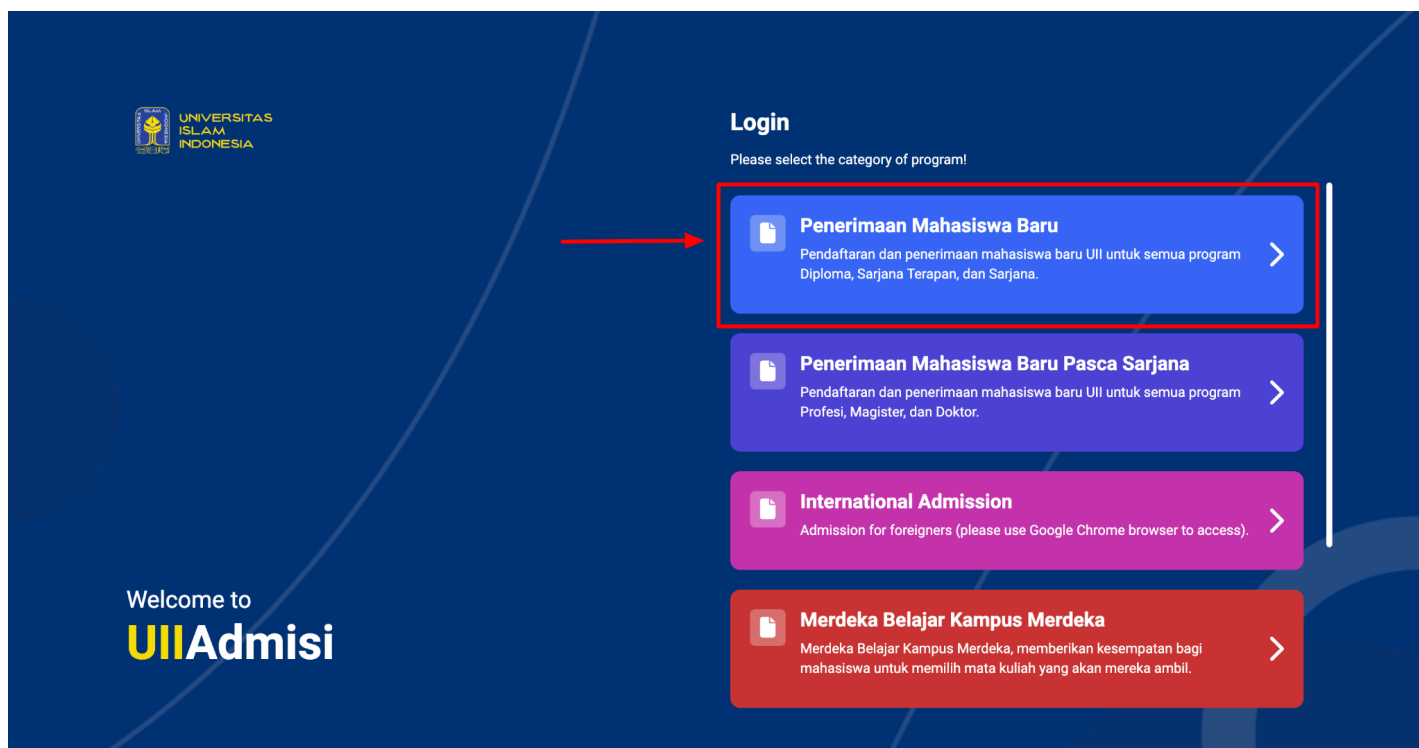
UNIVERSITAS
ISLAM
INDONESIA

Welcome to
UIIAdmisi

Login

Please select the category of program!

Penerimaan Mahasiswa Baru

Pendaftaran dan penerimaan mahasiswa baru UII untuk semua program Diploma, Sarjana Terapan, dan Sarjana.

Penerimaan Mahasiswa Baru Pasca Sarjana

Pendaftaran dan penerimaan mahasiswa baru UII untuk semua program Profesi, Magister, dan Doktor.

International Admission

Admission for foreigners (please use Google Chrome browser to access).

Merdeka Belajar Kampus Merdeka

Merdeka Belajar Kampus Merdeka, memberikan kesempatan bagi mahasiswa untuk memilih mata kuliah yang akan mereka ambil.